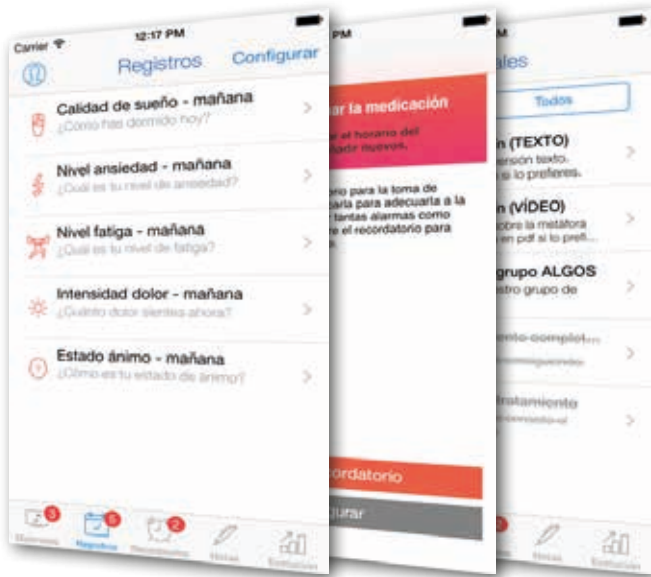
Carrier
12:17 PM
Registros
Configurar

Calidad de sueño - mañana
¿Cómo has dormido hoy?

Nivel ansiedad - mañana
¿Cuál es tu nivel de ansiedad?

Nivel fatiga - mañana
¿Cuál es tu nivel de fatiga?

Intensidad dolor - mañana
¿Cuánto dolor sientes ahora?

Estado ánimo - mañana
¿Cómo es tu estado de ánimo?

3
Materiales
5
Registros
2
Recordatorios
Notas
Evolución

PM
r la medicación
r el horario del
adir nuevos.
orio para la toma de
arla para adecuarla a la
tantas alarmas como
re el recordatorio para
rdatorio
gurar

ales
Todos
n (TEXTO)
ensión texto.
si lo prefieres.
n (VÍDEO)
obre la metáfora
en pdf si lo prefi...
grupo ALGOS
stro grupo de
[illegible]
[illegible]
Notas
Evolución